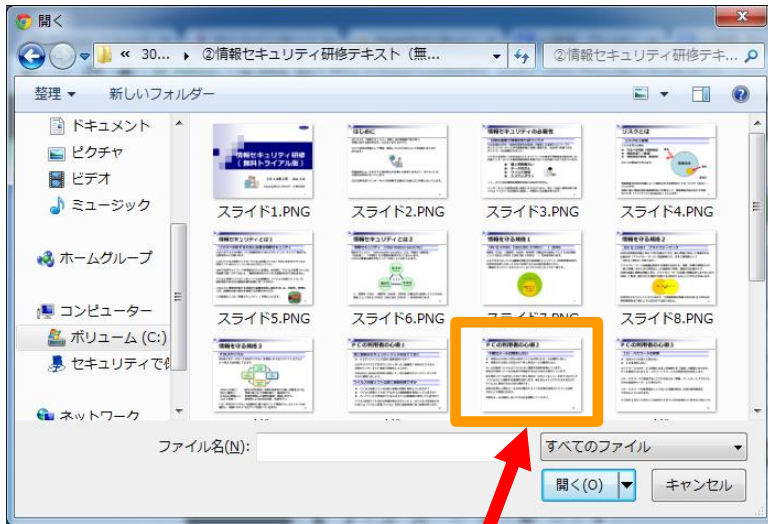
開く

« 30... ▸ ②情報セキュリティ研修テキスト（無... ②情報セキュリティ研修テキ...

整理 ▾ 新しいフォルダー

ドキュメント
ピクチャ
ビデオ
ミュージック
ホームグループ
コンピューター
ボリューム (C:)
セキュリティで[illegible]
ネットワーク

情報セキュリティ研修（無料トライアル版）
スライド1.PNG
はじめに
スライド2.PNG
情報セキュリティの必要性
スライド3.PNG
リスクとは
スライド4.PNG
情報セキュリティとは1
スライド5.PNG
情報セキュリティとは2
スライド6.PNG
情報を守る視点1
スライド7.PNG
情報を守る視点2
スライド8.PNG
情報を守る視点3
PCの利用者の心得1
PCの利用者の心得2
PCの利用者の心得3

ファイル名(N):
すべてのファイル
開く(O)
キャンセル